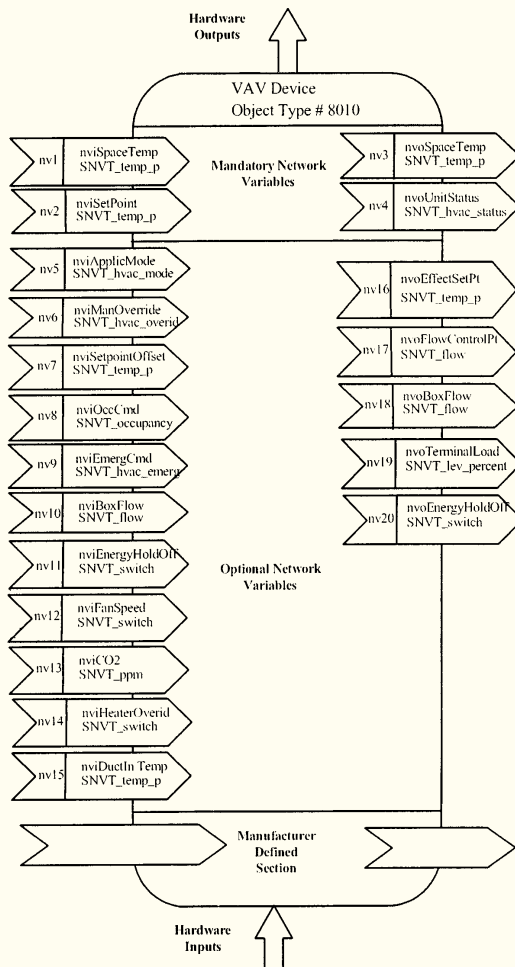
Hardware Outputs

VAV Device
Object Type # 8010

Mandatory Network Variables

nv1 nviSpaceTemp SNVT_temp_p

nv2 nviSetPoint SNVT_temp_p

nv3 nvoSpaceTemp SNVT_temp_p

nv4 nvoUnitStatus SNVT_hvac_status

nv5 nviApplicMode SNVT_hvac_mode

nv6 nviManOverride SNVT_hvac_overid

nv7 nviSetpointOffset SNVT_temp_p

nv8 nviOccCmd SNVT_occupancy

nv9 nviEmergCmd SNVT_hvac_emerg

nv10 nviBoxFlow SNVT_flow

nv11 nviEnergyHoldOff SNVT_switch

nv12 nviFanSpeed SNVT_switch

nv13 nviCO2 SNVT_ppm

nv14 nviHeaterOverid SNVT_switch

nv15 nviDuctIn Temp SNVT_temp_p

nv16 nvoEffectSetPt SNVT_temp_p

nv17 nvoFlowControlPt SNVT_flow

nv18 nvoBoxFlow SNVT_flow

nv19 nvoTerminalLoad SNVT_lev_percent

nv20 nvoEnergyHoldOff SNVT_switch

Optional Network Variables

Manufacturer Defined Section

Hardware Inputs